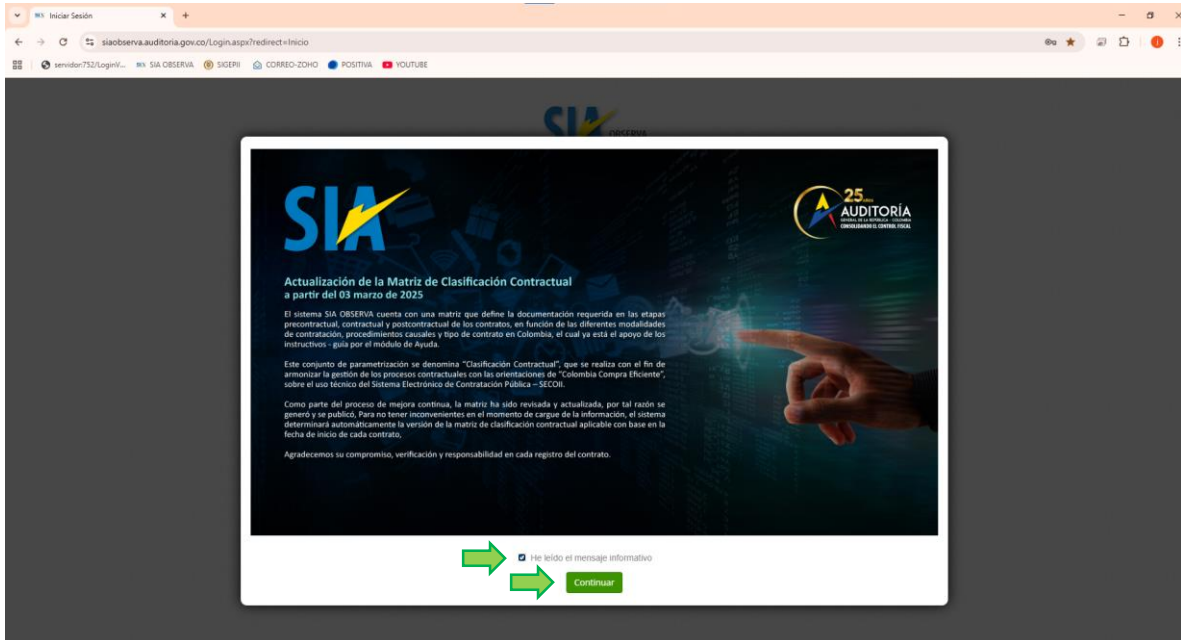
Iniciar Sesión

siaobserva.auditoria.gov.co/Login.aspx?redirect=Inicio

servidor:752/LoginV... SIA OBSERVA SIGEPII CORREO-ZOHO POSITIVA YOUTUBE

SIA OBSERVA

SIA

25 AÑOS AUDITORÍA GENERAL DE LA REPÚBLICA · COLOMBIA CONSOLIDANDO EL CONTROL FISCAL

Actualización de la Matriz de Clasificación Contractual a partir del 03 marzo de 2025

El sistema SIA OBSERVA cuenta con una matriz que define la documentación requerida en las etapas precontractual, contractual y postcontractual de los contratos, en función de las diferentes modalidades de contratación, procedimientos causales y tipo de contrato en Colombia, el cual ya está el apoyo de los instructivos - guía por el módulo de Ayuda.

Este conjunto de parametrización se denomina "Clasificación Contractual", que se realiza con el fin de armonizar la gestión de los procesos contractuales con las orientaciones de "Colombia Compra Eficiente", sobre el uso técnico del Sistema Electrónico de Contratación Pública – SECOII.

Como parte del proceso de mejora continua, la matriz ha sido revisada y actualizada, por tal razón se generó y se publicó, Para no tener inconvenientes en el momento de cargue de la información, el sistema determinará automáticamente la versión de la matriz de clasificación contractual aplicable con base en la fecha de inicio de cada contrato,

Agradecemos su compromiso, verificación y responsabilidad en cada registro del contrato.

He leído el mensaje informativo

Continuar